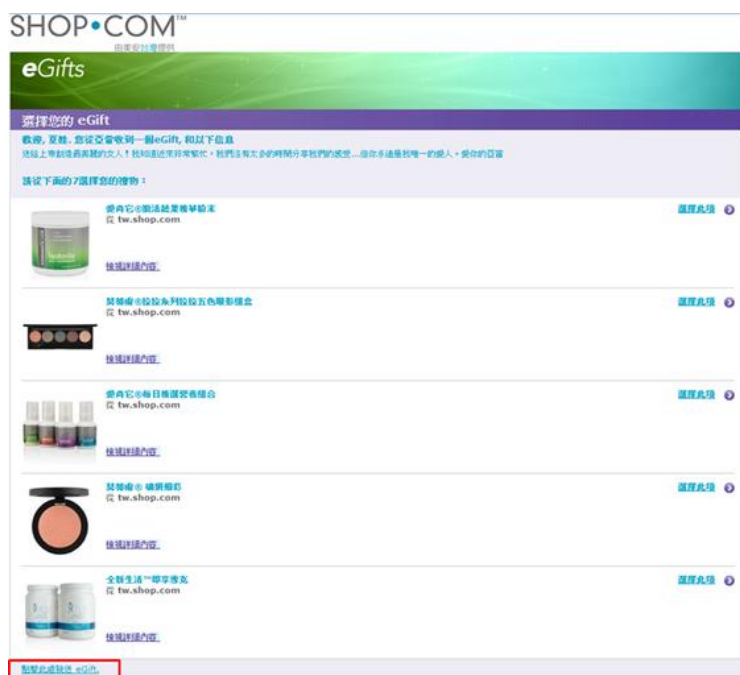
SHOP•COM™
由美安台灣提供

eGifts

選擇您的 eGift

親愛的 夏娃，您從亞當收到一個eGift, 和以下信息
送給上帝創造最美麗的女人！我知道近來非常繁忙，我們沒有太多的時間分享我們的感受....但你永遠是我唯一的愛人，愛你的亞當

請從下面的7選擇您的禮物：

愛為它®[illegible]
從 tw.shop.com
檢視詳細內容
選擇此項

莫顏膚®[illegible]五色眼影組盒
從 tw.shop.com
檢視詳細內容
選擇此項

愛為它®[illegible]組合
從 tw.shop.com
檢視詳細內容
選擇此項

莫顏膚® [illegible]
從 tw.shop.com
檢視詳細內容
選擇此項

全新生活™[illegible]
從 tw.shop.com
檢視詳細內容
選擇此項

點擊此處發送 eGift。